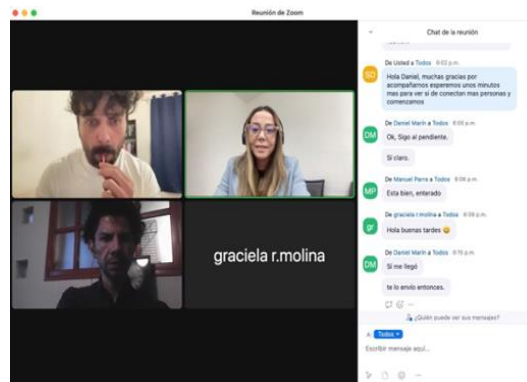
Reunión de Zoom

Chat de la reunión

De Usted a Todos 6:03 p.m.

SD Hola Daniel, muchas gracias por acompañarnos esperemos unos minutos mas para ver si se conectan mas personas y comenzamos

De Daniel Marín a Todos 6:05 p.m.

DM Ok, Sigo al pendiente.

Si claro.

De Manuel Parra a Todos 6:06 p.m.

MP Esta bien, enterado

De graciela r.molina a Todos 6:08 p.m.

gr Hola buenas tardes 😀

De Daniel Marín a Todos 6:15 p.m.

DM Si me llegó

te lo envío entonces.

¿Quién puede ver sus mensajes?

A: Todos

Escribir mensaje aquí...

graciela r.molina